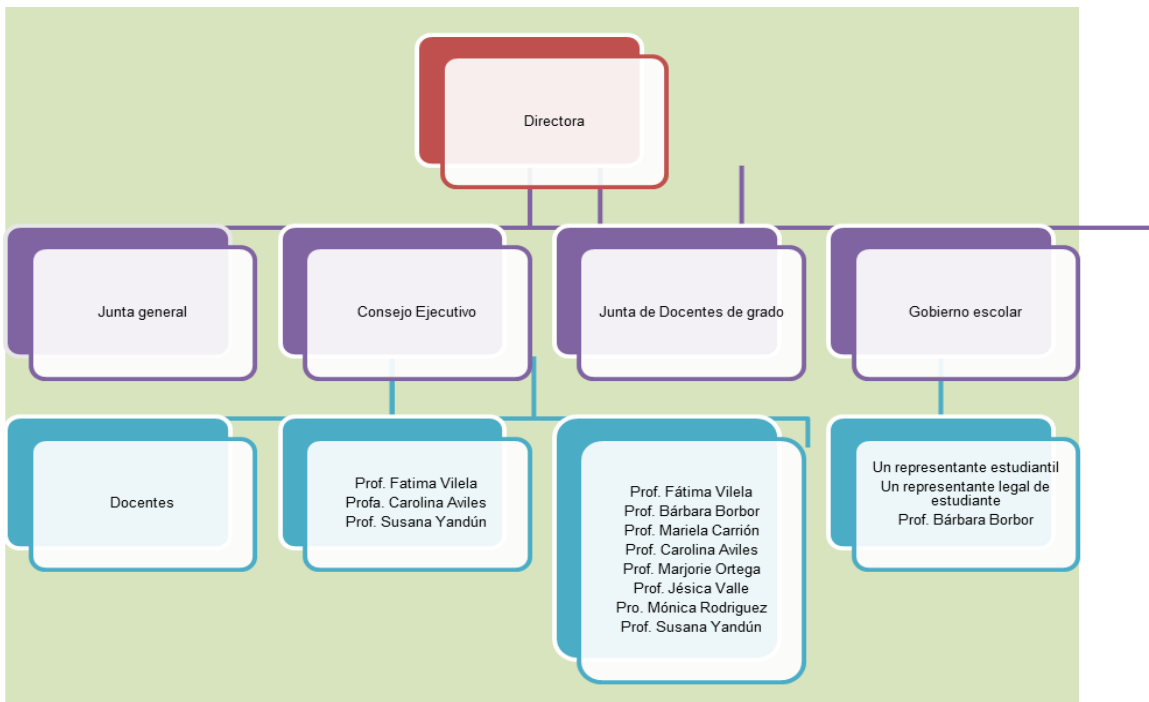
Directora

Junta general

Consejo Ejecutivo

Junta de Docentes de grado

Gobierno escolar

Docentes

Prof. Fatima Vilela
Profa. Carolina Aviles
Prof. Susana Yandún

Prof. Fátima Vilela
Prof. Bárbara Borbor
Prof. Mariela Carrión
Prof. Carolina Aviles
Prof. Marjorie Ortega
Prof. Jésica Valle
Pro. Mónica Rodriguez
Prof. Susana Yandún

Un representante estudiantil
Un representante legal de estudiante
Prof. Bárbara Borbor